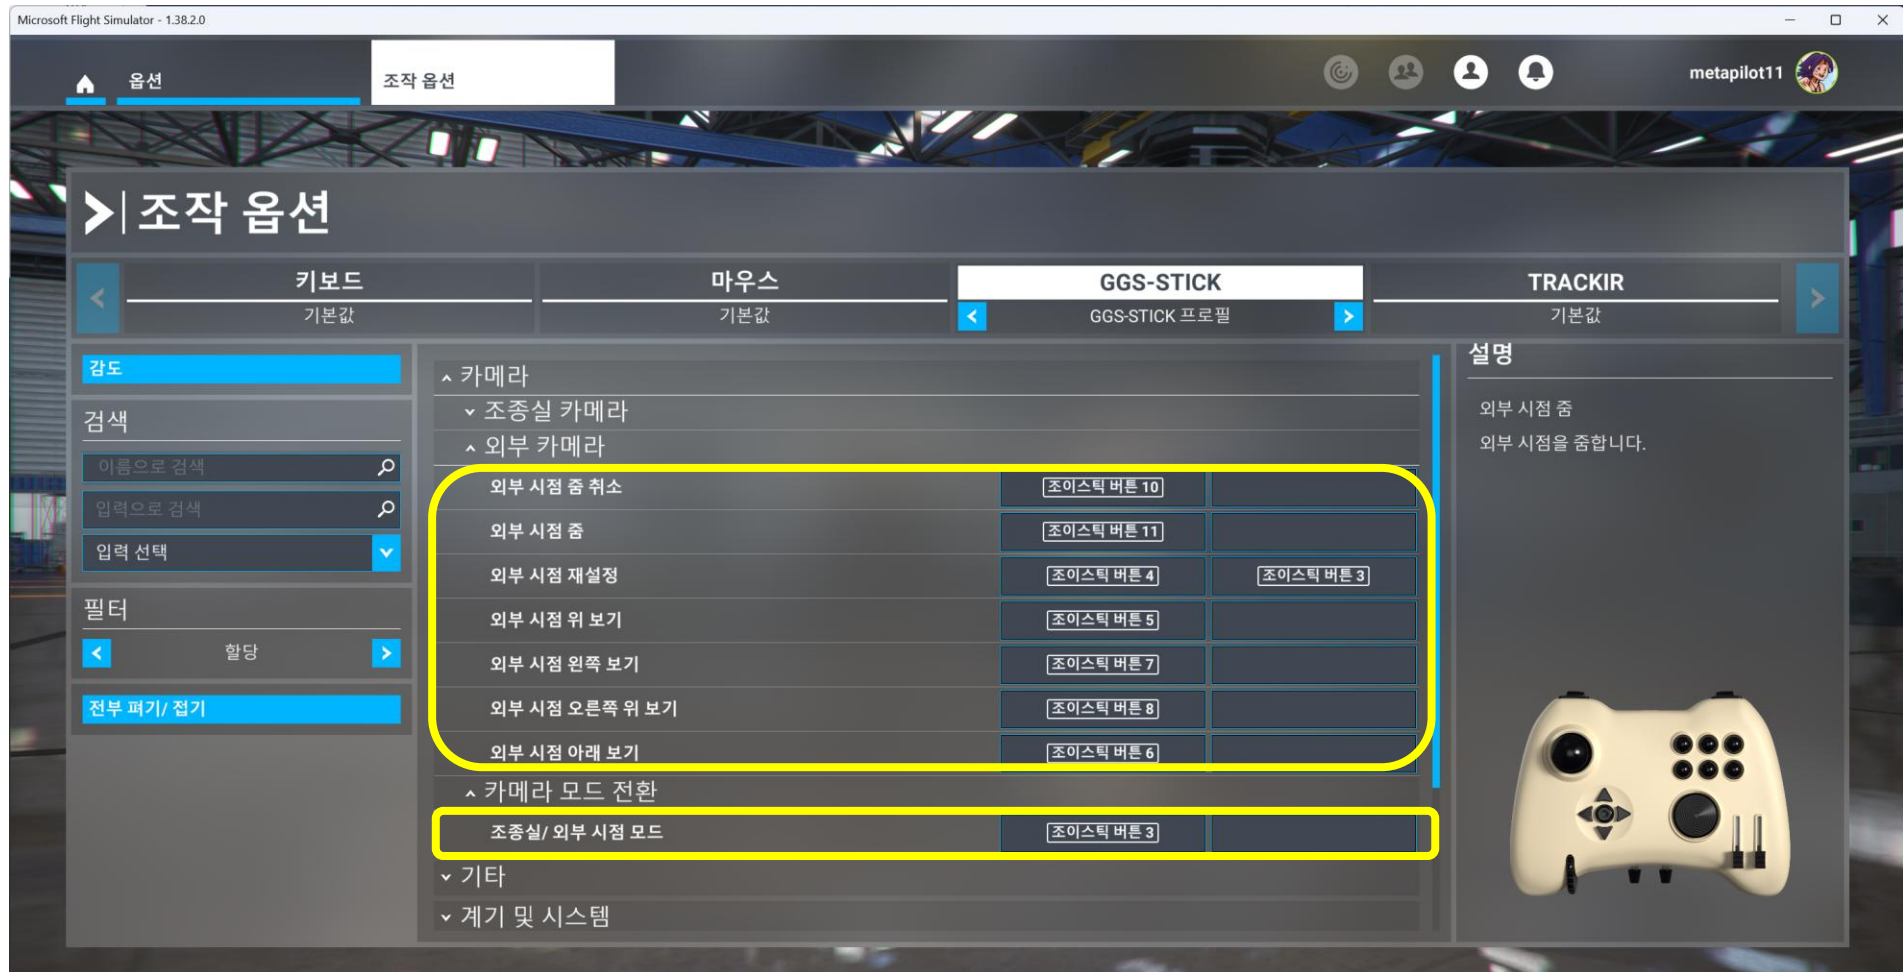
Microsoft Flight Simulator - 1.38.2.0

옵션

조작 옵션

metapilot11

조작 옵션

키보드
기본값

마우스
기본값

GGS-STICK
GGS-STICK 프로필

TRACKIR
기본값

감도

검색

이름으로 검색

입력으로 검색

입력 선택

필터

할당

전부 펴기/ 접기

카메라

조종실 카메라

외부 카메라

| | | |
|---|---|---|
| 외부 시점 줌 취소 | 조이스틱 버튼 10 | |
| 외부 시점 줌 | 조이스틱 버튼 11 | |
| 외부 시점 재설정 | 조이스틱 버튼 4 | 조이스틱 버튼 3 |
| 외부 시점 위 보기 | 조이스틱 버튼 5 | |
| 외부 시점 왼쪽 보기 | 조이스틱 버튼 7 | |
| 외부 시점 오른쪽 위 보기 | 조이스틱 버튼 8 | |
| 외부 시점 아래 보기 | 조이스틱 버튼 6 | |

카메라 모드 전환

| | | |
|---|---|---|
| 조종실/ 외부 시점 모드 | 조이스틱 버튼 3 | |

기타

계기 및 시스템

설명

외부 시점 줌

외부 시점을 줌합니다.